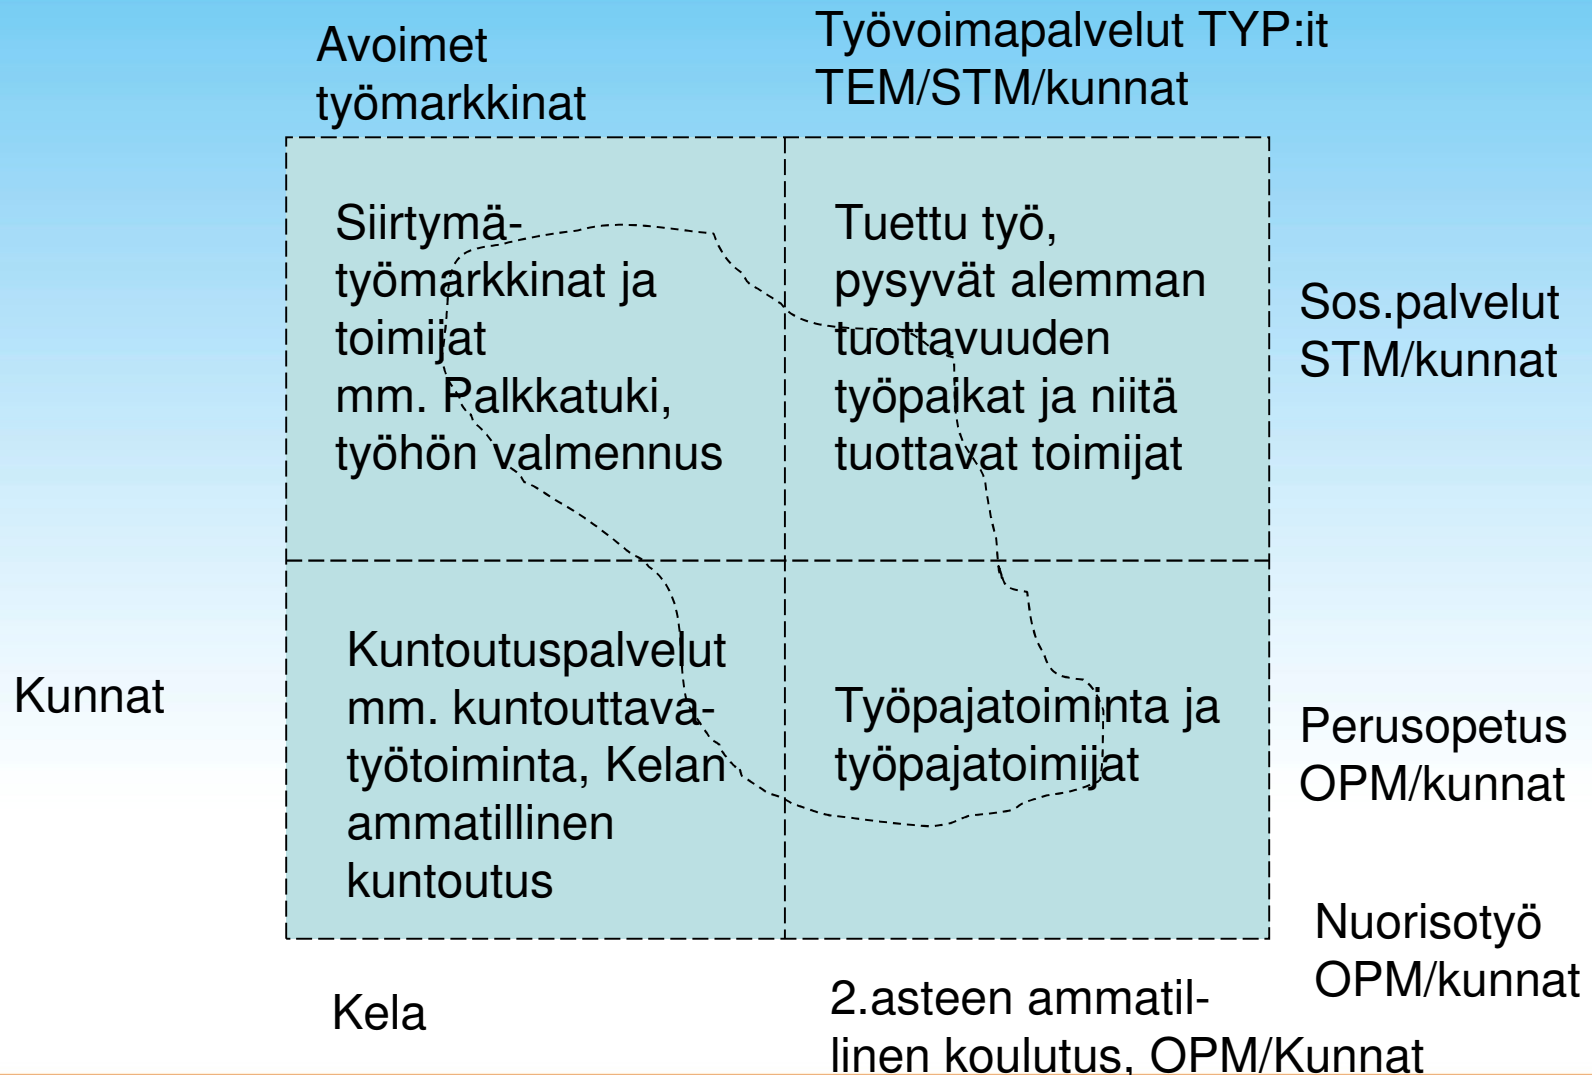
Avoimet työmarkkinat

Työvoimapalvelut TYP:it
TEM/STM/kunnat

Siirtymätyömarkkinat ja toimijat
mm. Palkkatuki, työhön valmennus

Tuettu työ, pysyvät alemman tuottavuuden työpaikat ja niitä tuottavat toimijat

Sos.palvelut
STM/kunnat

Kunnat

Kuntoutuspalvelut
mm. kuntouttavatyötoiminta, Kelan ammatillinen kuntoutus

Työpajatoiminta ja työpajatoimijat

Perusopetus
OPM/kunnat

Nuorisotyö
OPM/kunnat

Kela

2.asteen ammatillinen koulutus, OPM/Kunnat